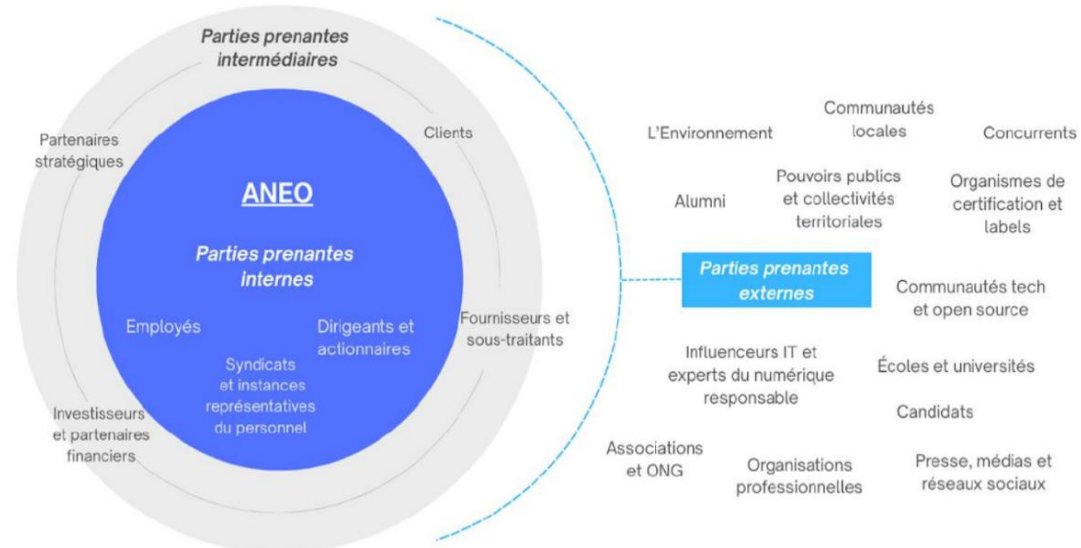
Parties prenantes intermédiaires

Partenaires stratégiques

Clients

ANEO

Parties prenantes internes

Employés

Dirigeants et actionnaires

Syndicats et instances représentatives du personnel

Fournisseurs et sous-traitants

Investisseurs et partenaires financiers

L'Environnement

Communautés locales

Concurrents

Alumni

Pouvoirs publics et collectivités territoriales

Organismes de certification et labels

Parties prenantes externes

Communautés tech et open source

Influenceurs IT et experts du numérique responsable

Écoles et universités

Candidats

Associations et ONG

Organisations professionnelles

Presse, médias et réseaux sociaux